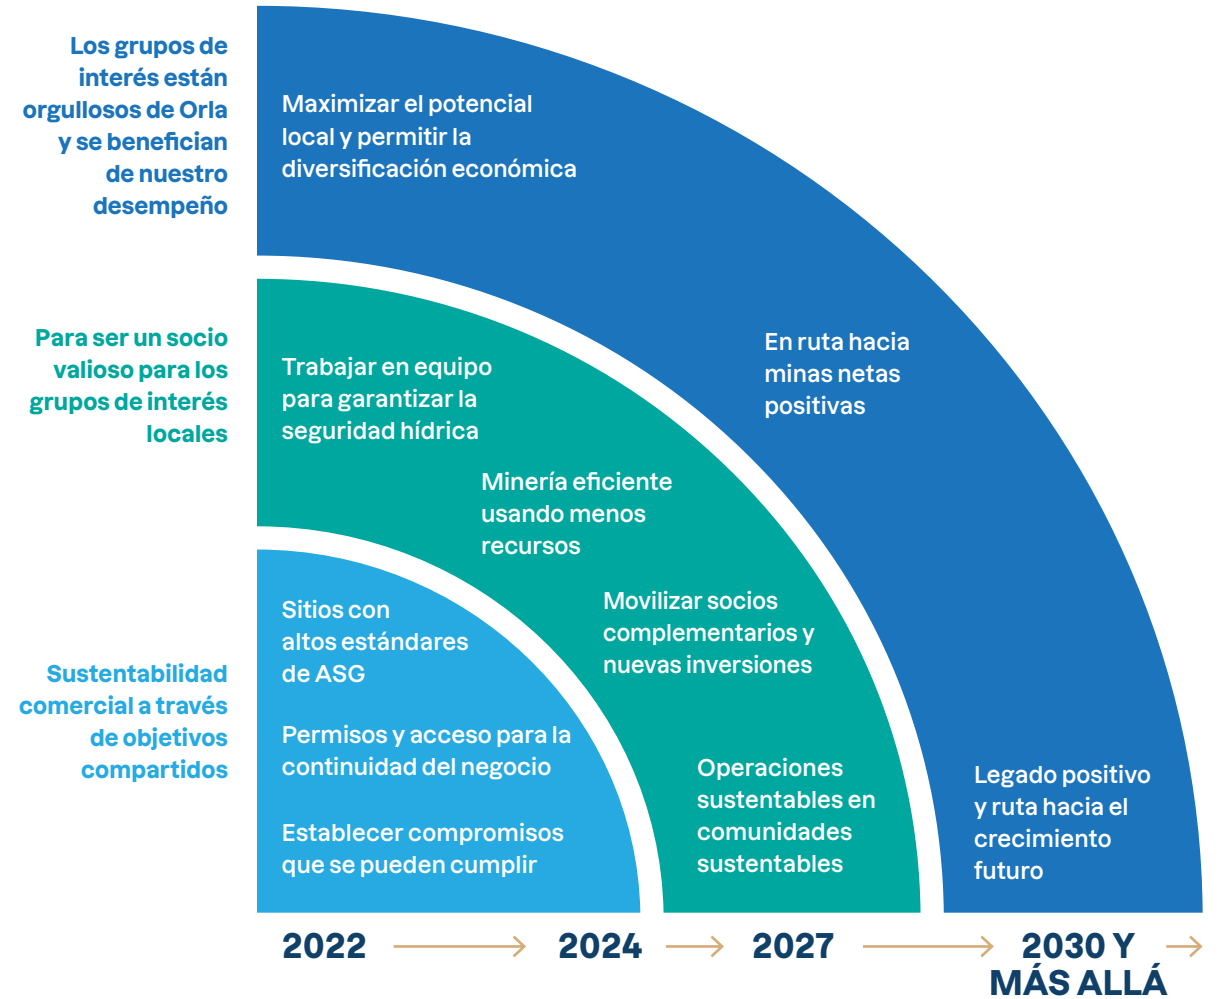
Los grupos de interés están orgullosos de Orla y se benefician de nuestro desempeño

Maximizar el potencial local y permitir la diversificación económica

Para ser un socio valioso para los grupos de interés locales

Trabajar en equipo para garantizar la seguridad hídrica

En ruta hacia minas netas positivas

Minería eficiente usando menos recursos

Sustentabilidad comercial a través de objetivos compartidos

Sitios con altos estándares de ASG

Movilizar socios complementarios y nuevas inversiones

Permisos y acceso para la continuidad del negocio

Operaciones sustentables en comunidades sustentables

Legado positivo y ruta hacia el crecimiento futuro

Establecer compromisos que se pueden cumplir

2022 → 2024 → 2027 → 2030 Y MÁS ALLÁ →